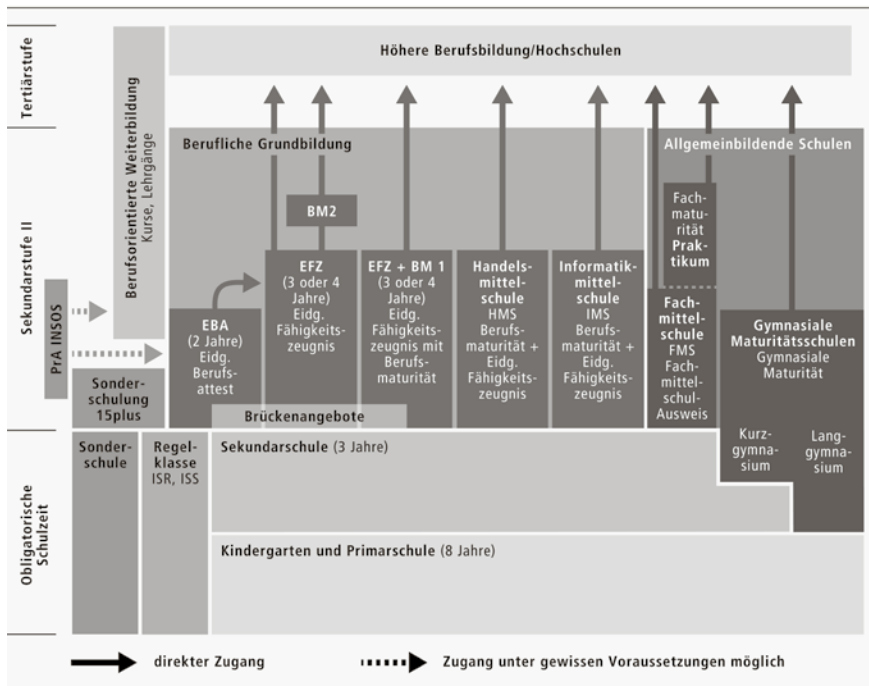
Tertiärstufe

Sekundarstufe II

Obligatorische Schulzeit

Höhere Berufsbildung/Hochschulen

Berufsorientierte Weiterbildung
Kurse, Lehrgänge

Berufliche Grundbildung

Allgemeinbildende Schulen

BM2

Fachmaturität Praktikum

PrA INSOS

EBA (2 Jahre) Eidg. Berufsattest

EFZ (3 oder 4 Jahre) Eidg. Fähigkeitszeugnis

EFZ + BM 1 (3 oder 4 Jahre) Eidg. Fähigkeitszeugnis mit Berufsmaturität

Handelsmittelschule HMS Berufsmaturität + Eidg. Fähigkeitszeugnis

Informatikmittelschule IMS Berufsmaturität + Eidg. Fähigkeitszeugnis

Fachmittelschule FMS Fachmittelschul-Ausweis

Gymnasiale Maturitätsschulen Gymnasiale Maturität

Sonderschulung 15plus

Brückenangebote

Sonderschule

Regelklasse ISR, ISS

Sekundarschule (3 Jahre)

Kurzgymnasium

Langgymnasium

Kindergarten und Primarschule (8 Jahre)

direkter Zugang

Zugang unter gewissen Voraussetzungen möglich